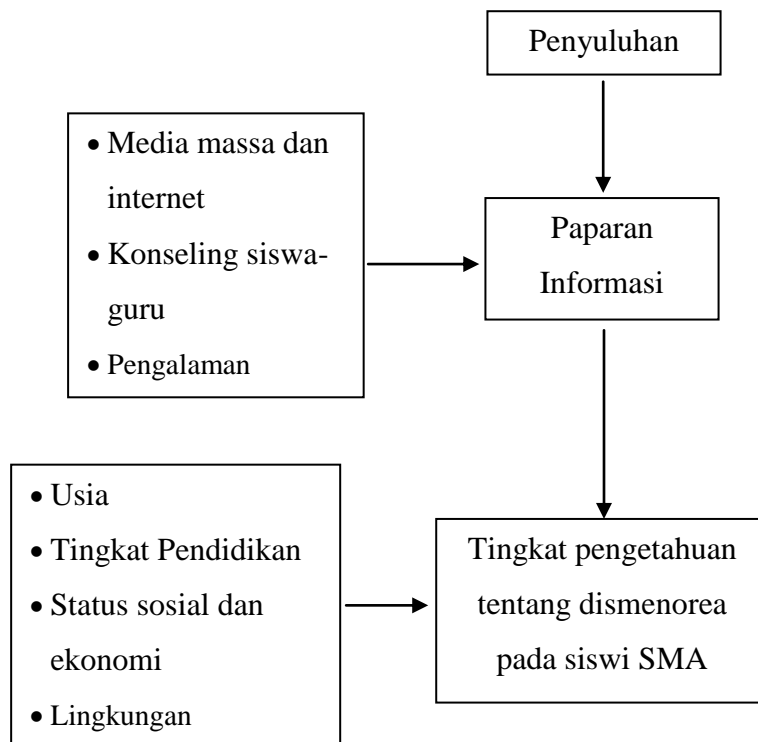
Penyuluhan

• Media massa dan internet
• Konseling siswa-guru
• Pengalaman

Paparan Informasi

• Usia
• Tingkat Pendidikan
• Status sosial dan ekonomi
• Lingkungan

Tingkat pengetahuan tentang dismenorea pada siswi SMA